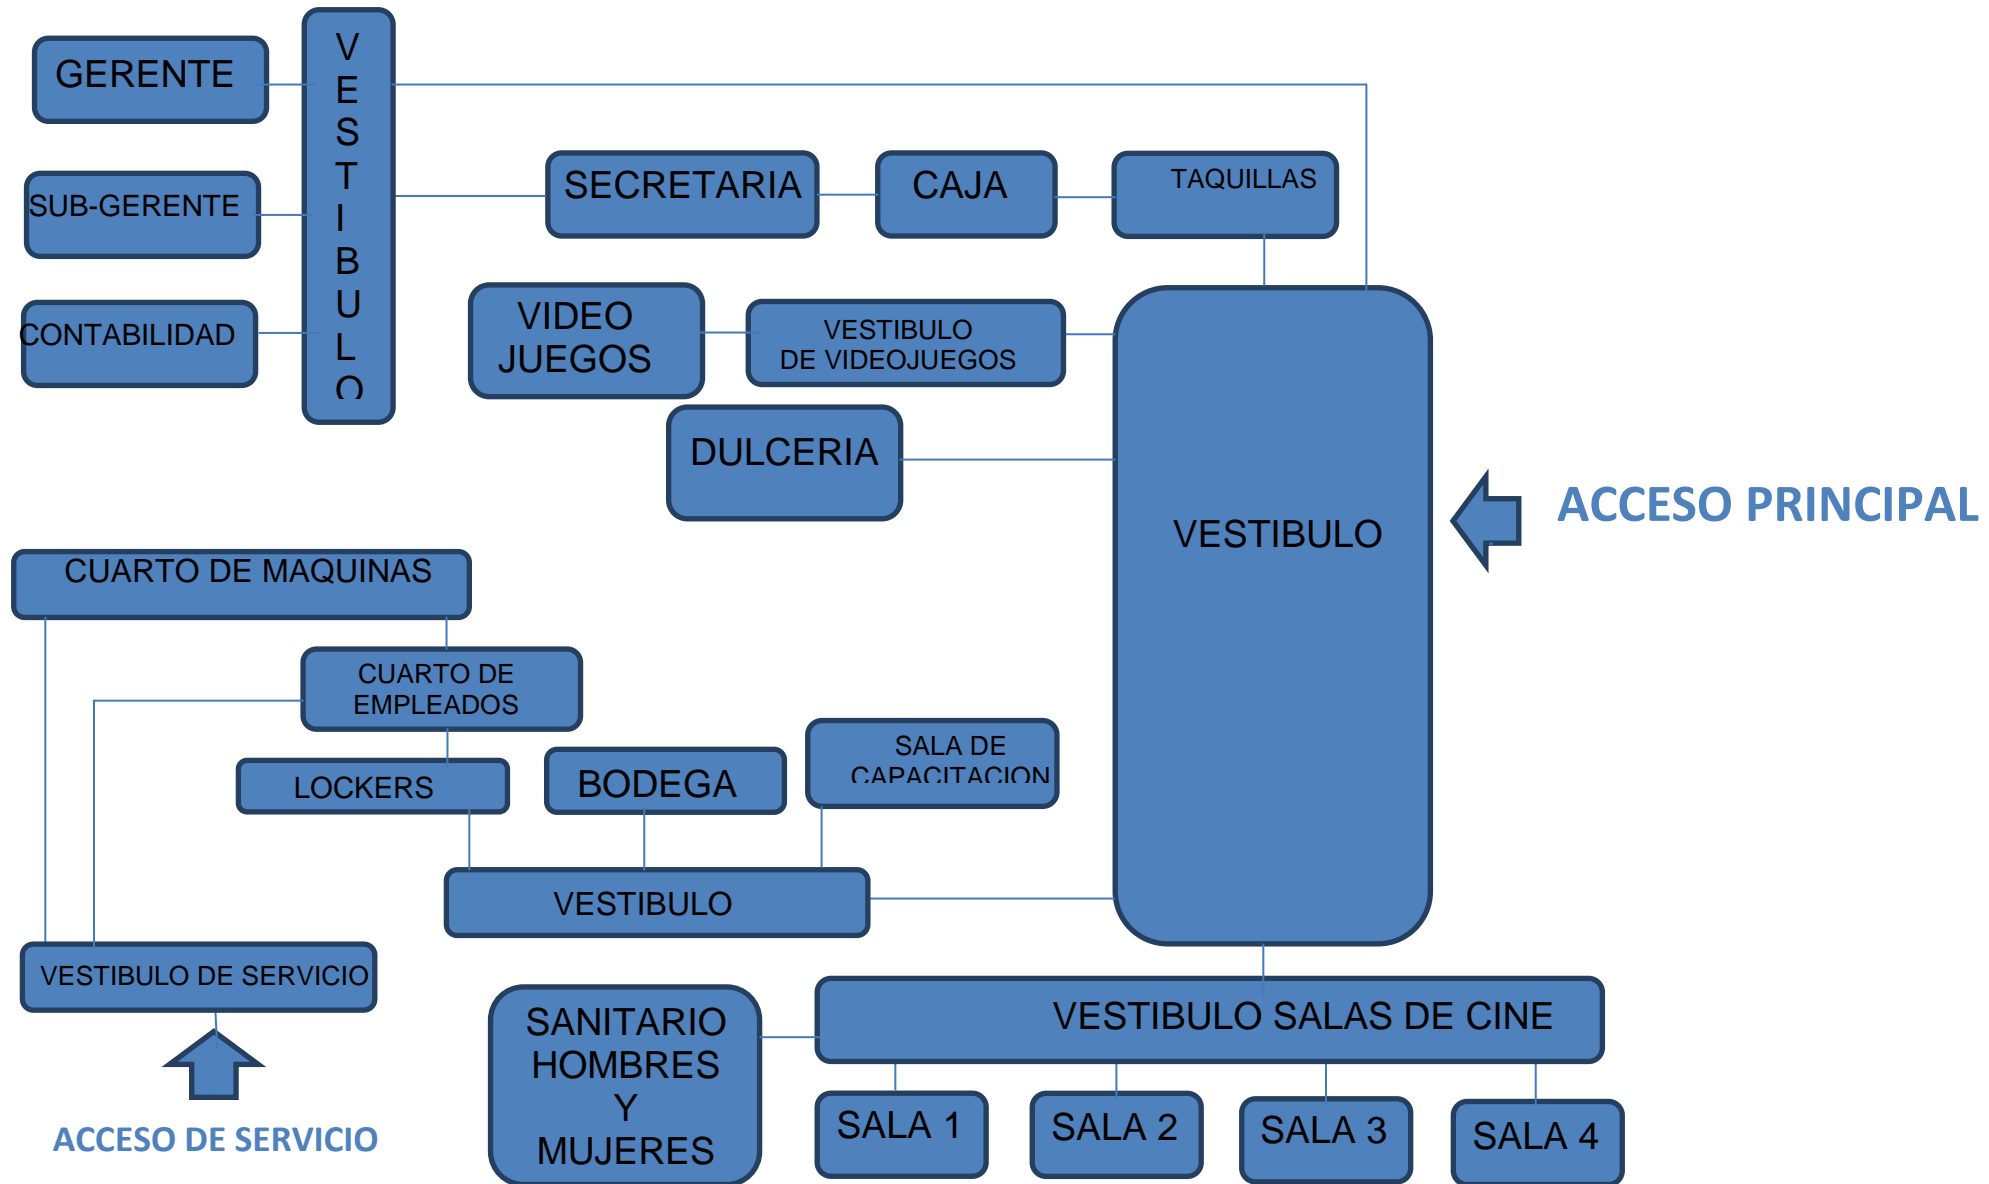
GERENTE

SUB-GERENTE

CONTABILIDAD

V
E
S
T
I
B
U
L
O

SECRETARIA

CAJA

TAQUILLAS

VIDEO JUEGOS

VESTIBULO DE VIDEOJUEGOS

DULCERIA

VESTIBULO

ACCESO PRINCIPAL

CUARTO DE MAQUINAS

CUARTO DE EMPLEADOS

LOCKERS

BODEGA

SALA DE CAPACITACION

VESTIBULO

VESTIBULO DE SERVICIO

ACCESO DE SERVICIO

SANITARIO HOMBRES Y MUJERES

VESTIBULO SALAS DE CINE

SALA 1

SALA 2

SALA 3

SALA 4